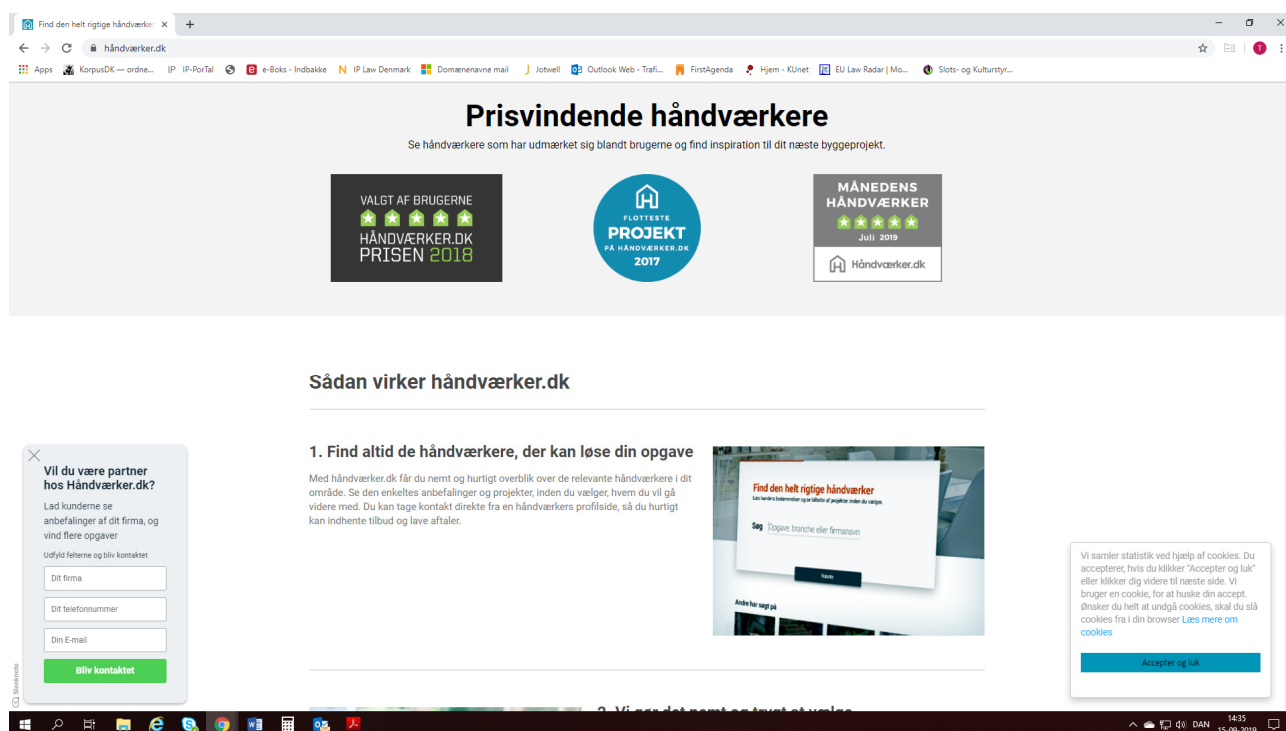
Find den helt rigtige håndværke ×  +

håndværker.dk

Apps  KorpusDK — ordne...  IP IP-PorTal  e-Boks - Indbakke  IP Law Denmark  Domænenavne mail  Jotwell  Outlook Web - Trafi...  FirstAgenda  Hjem - KUnet  EU Law Radar | Mo...  Slots- og Kulturstyr...

Prisvindende håndværkere

Se håndværkere som har udmærket sig blandt brugerne og find inspiration til dit næste byggeprojekt.

VALGT AF BRUGERNE
HÅNDVÆRKER.DK PRISEN 2018

FLOTTESTE PROJEKT PÅ HÅNDVÆRKER.DK 2017

MÅNEDENS HÅNDVÆRKER
Juli 2019
Håndværker.dk

Sådan virker håndværker.dk

1. Find altid de håndværkere, der kan løse din opgave

Med håndværker.dk får du nemt og hurtigt overblik over de relevante håndværkere i dit område. Se den enkeltes anbefalinger og projekter, inden du vælger, hvem du vil gå videre med. Du kan tage kontakt direkte fra en håndværkers profilside, så du hurtigt kan indhente tilbud og lave aftaler.

Find den helt rigtige håndværker
Søg Opgave, branche eller firmanavn
Næste
Andre har søgt på

Vil du være partner hos Håndværker.dk?

Lad kunderne se anbefalinger af dit firma, og vind flere opgaver

Udfyld felterne og bliv kontaktet

Dit firma

Dit telefonnummer

Din E-mail

Bliv kontaktet

Vi samler statistik ved hjælp af cookies. Du accepterer, hvis du klikker "Accepter og luk" eller klikker dig videre til næste side. Vi bruger en cookie, for at huske din accept. Ønsker du helt at undgå cookies, skal du slå cookies fra i din browser Læs mere om cookies

Accepter og luk

2. Vi gør det nemt og trygt at vælge

DAN 14:35 15-09-2019